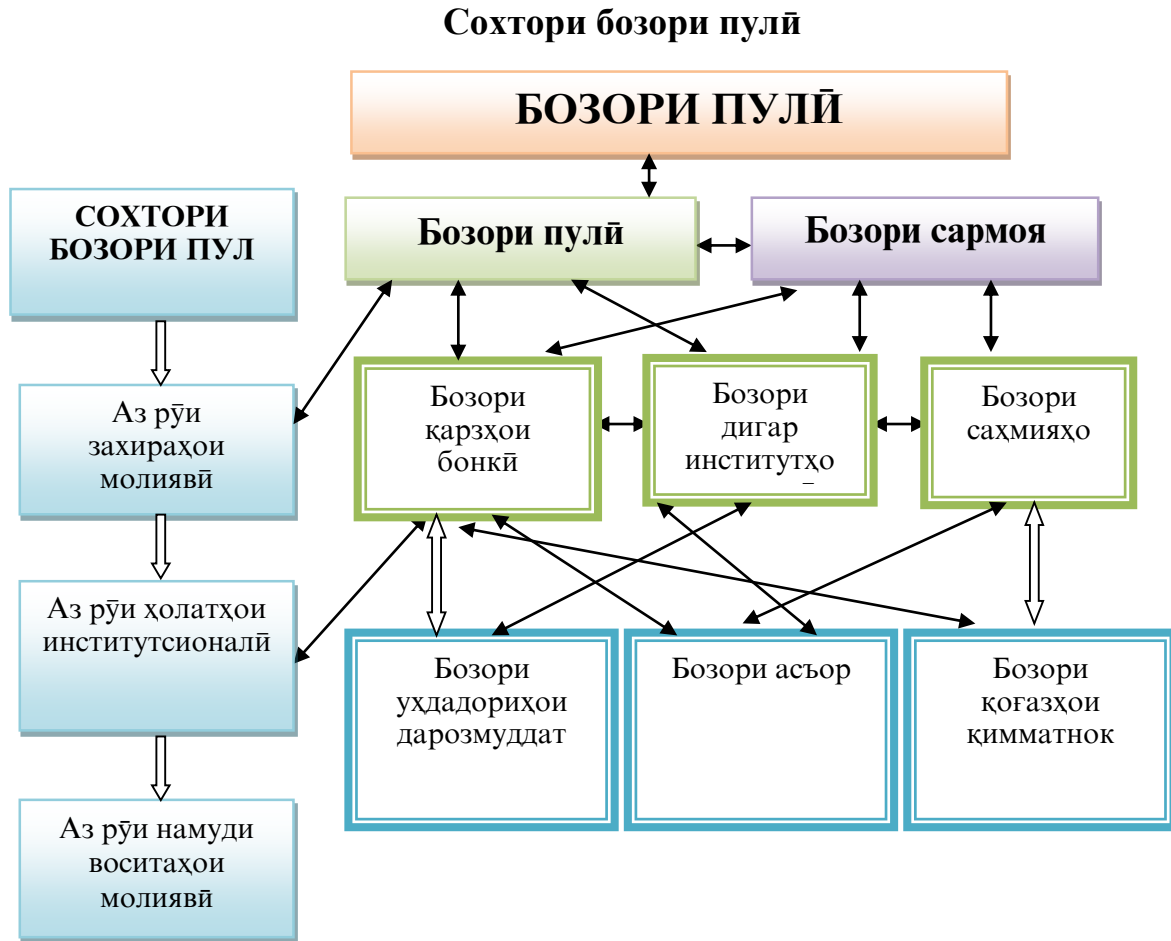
Сохтори бозори пулӣ

БОЗОРИ ПУЛӢ

СОХТОРИ БОЗОРИ ПУЛ

Бозори пулӣ

Бозори сармоя

Аз рӯи захираҳои молиявӣ

Бозори қарзҳои бонкӣ

Бозори дигар институтҳо

Бозори саҳмияҳо

Аз рӯи ҳолатҳои институтсионалӣ

Бозори ухдадориҳои дарозмуддат

Бозори асъор

Бозори қоғазҳои қимматнок

Аз рӯи намуди воситаҳои молиявӣ